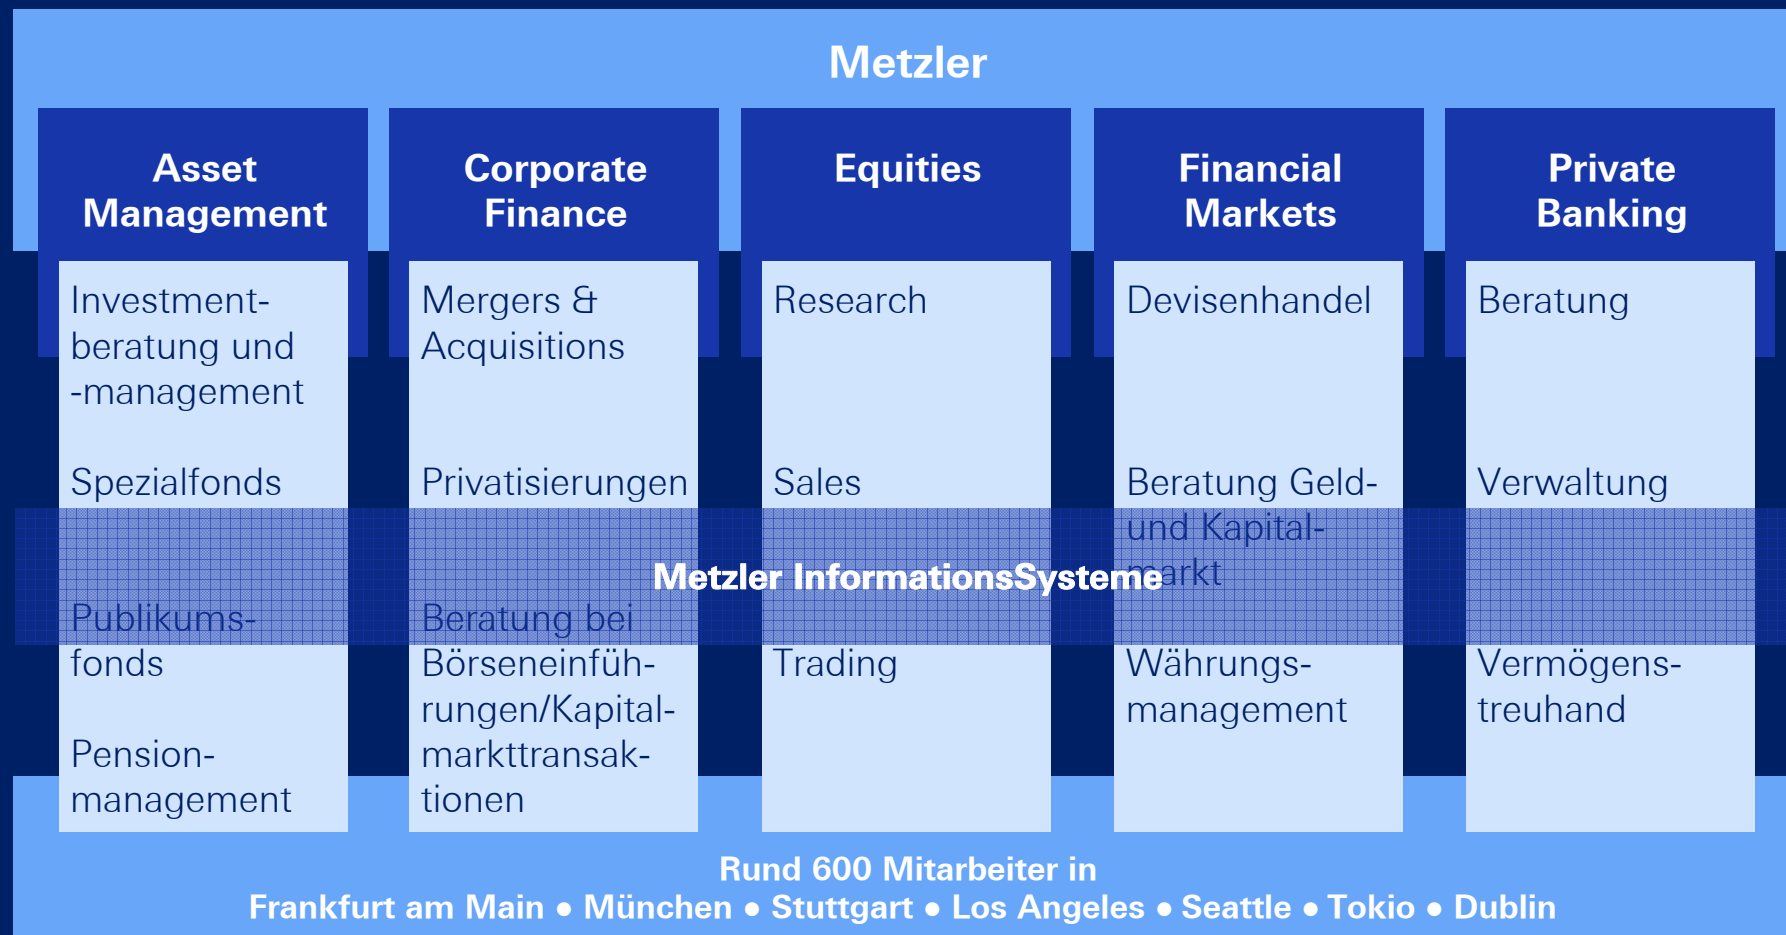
Metzler

Asset Management

Investmentberatung und -management

Spezialfonds

Publikumsfonds

Pensionmanagement

Corporate Finance

Mergers & Acquisitions

Privatisierungen

Beratung bei Börseneinführungen/Kapitalmarkttransaktionen

Equities

Research

Sales

Trading

Financial Markets

Devisenhandel

Beratung Geld- und Kapitalmarkt

Währungsmanagement

Private Banking

Beratung

Verwaltung

Vermögenstreuhand

Metzler InformationsSysteme

Rund 600 Mitarbeiter in
Frankfurt am Main • München • Stuttgart • Los Angeles • Seattle • Tokio • Dublin